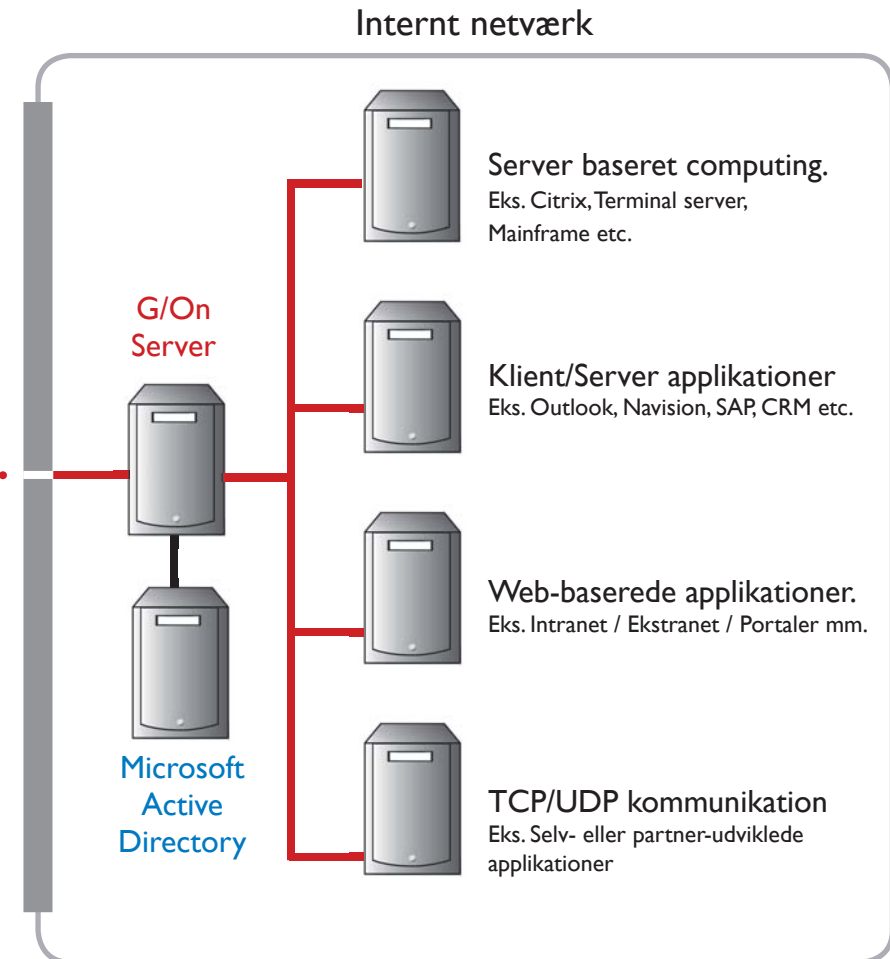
Internt netværk

G/On Server

Microsoft Active Directory

Server baseret computing.
Eks. Citrix, Terminal server, Mainframe etc.

Klient/Server applikationer
Eks. Outlook, Navision, SAP, CRM etc.

Web-baserede applikationer.
Eks. Intranet / Ekstranet / Portaler mm.

TCP/UDP kommunikation
Eks. Selv- eller partner-udviklede applikationer